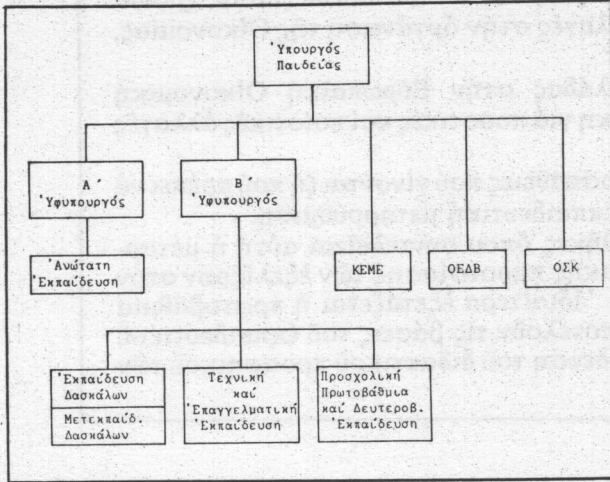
'Υπουργός Παιδείας

Α΄ 'Υφυπουργός

Β΄ 'Υφυπουργός

ΚΕΜΕ

ΟΕΔΒ

ΟΣΚ

'Ανώτατη 'Εκπαίδευση

'Εκπαίδευση Δασκάλων

Μετεκπαίδ. Δασκάλων

Τεχνική καί 'Επαγγελματική 'Εκπαίδευση

Προσχολική Πρωτοβάθμια καί Δευτεροβ. 'Εκπαίδευση